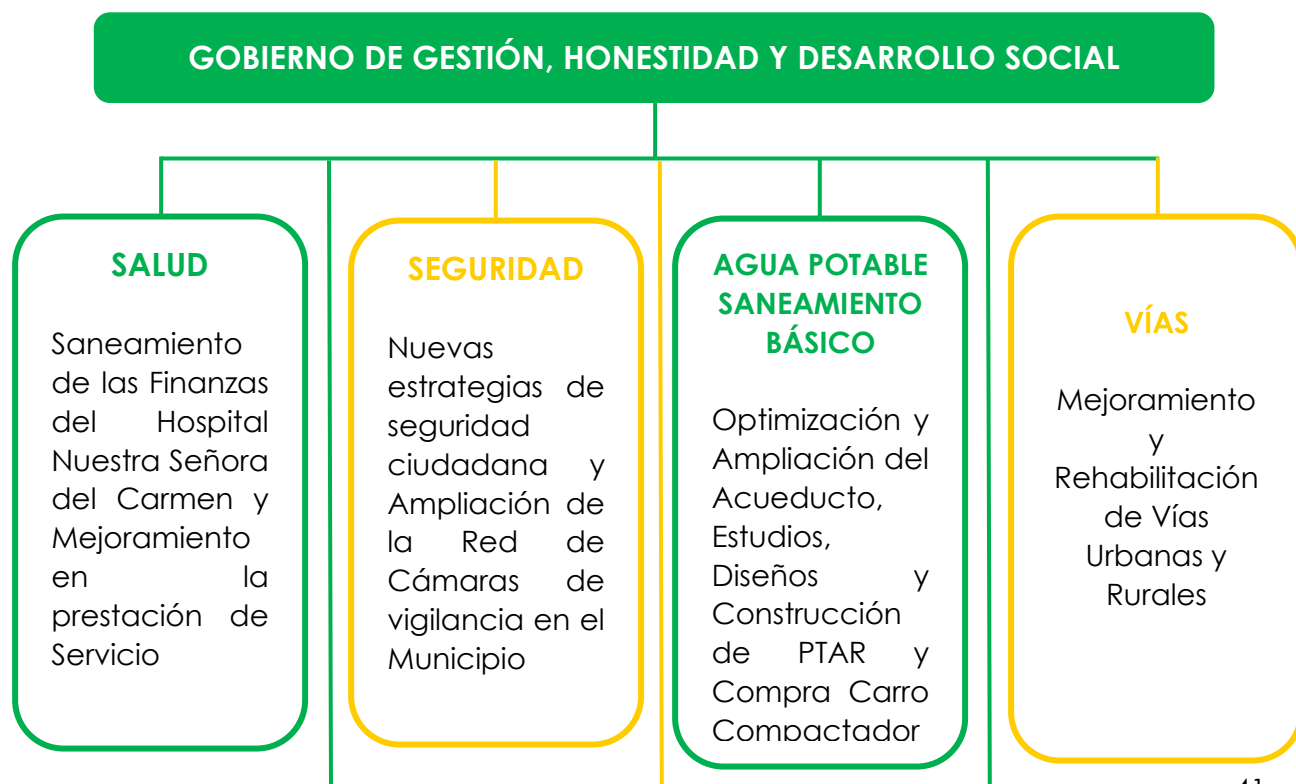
GOBIERNO DE GESTIÓN, HONESTIDAD Y DESARROLLO SOCIAL

SALUD

Saneamiento de las Finanzas del Hospital Nuestra Señora del Carmen y Mejoramiento en la prestación de Servicio

SEGURIDAD

Nuevas estrategias de seguridad ciudadana y Ampliación de la Red de Cámaras de vigilancia en el Municipio

AGUA POTABLE SANEAMIENTO BÁSICO

Optimización y Ampliación del Acueducto, Estudios, Diseños y Construcción de PTAR y Compra Carro Compactador

VÍAS

Mejoramiento y Rehabilitación de Vías Urbanas y Rurales

41